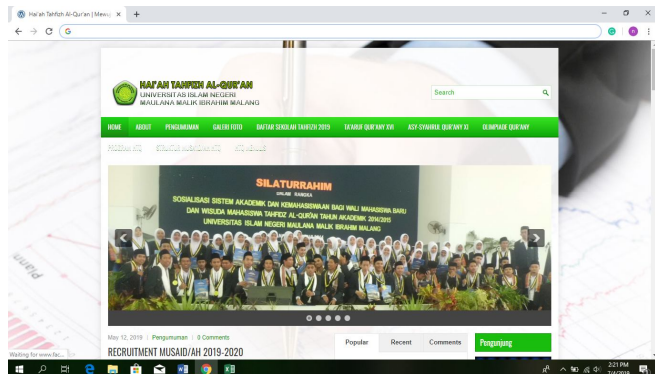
Hai'ah Tahfizh Al-Qur'an | Mewu ×

+

HAI'AH TAHFIZH AL-QUR'AN
UNIVERSITAS ISLAM NEGERI
MAULANA MALIK IBRAHIM MALANG

Search

HOME ABOUT PENGUMUMAN GALERI FOTO DAFTAR SEKOLAH TAHFIZH 2019 TA'ARUF QUR'ANY XVI ASY-SYAHRUL QUR'ANY XI OLIMPIADE QUR'ANY

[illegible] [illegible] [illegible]

SILATURRAHIM
SOSIALISASI SISTEM AKADEMIK DAN KEMAHASISWAAN BAGI WALI MAHASISWA BARU
DAN WISUDA MAHASISWA TAHFIDZ AL-QUR'AN TAHUN AKADEMIK 2014/2015
UNIVERSITAS ISLAM NEGERI MAULANA MALIK IBRAHIM MALANG

May 12, 2019 | Pengumuman | 0 Comments
RECRUITMENT MUSAID/AH 2019-2020

Popular Recent Comments

Pengunjung

Waiting for www.fac...

2:21 PM
7/4/2019